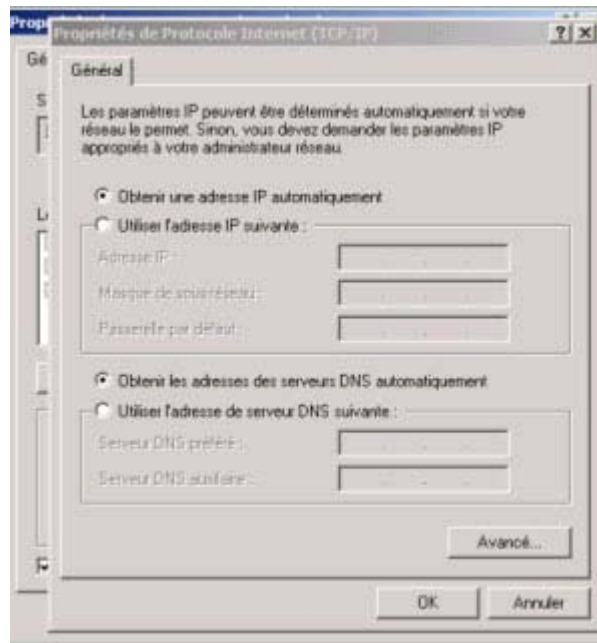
Prop

Gé

S

L

Propriétés de Protocole Internet (TCP/IP)

?

x

Général

Les paramètres IP peuvent être déterminés automatiquement si votre réseau le permet. Sinon, vous devez demander les paramètres IP appropriés à votre administrateur réseau.

Obtenir une adresse IP automatiquement

Utiliser l'adresse IP suivante :

Adresse IP :

Masque de sous-réseau :

Passerelle par défaut :

Obtenir les adresses des serveurs DNS automatiquement

Utiliser l'adresse de serveur DNS suivante :

Serveur DNS préféré :

Serveur DNS auxiliaire :

Avancé...

OK

Annuler